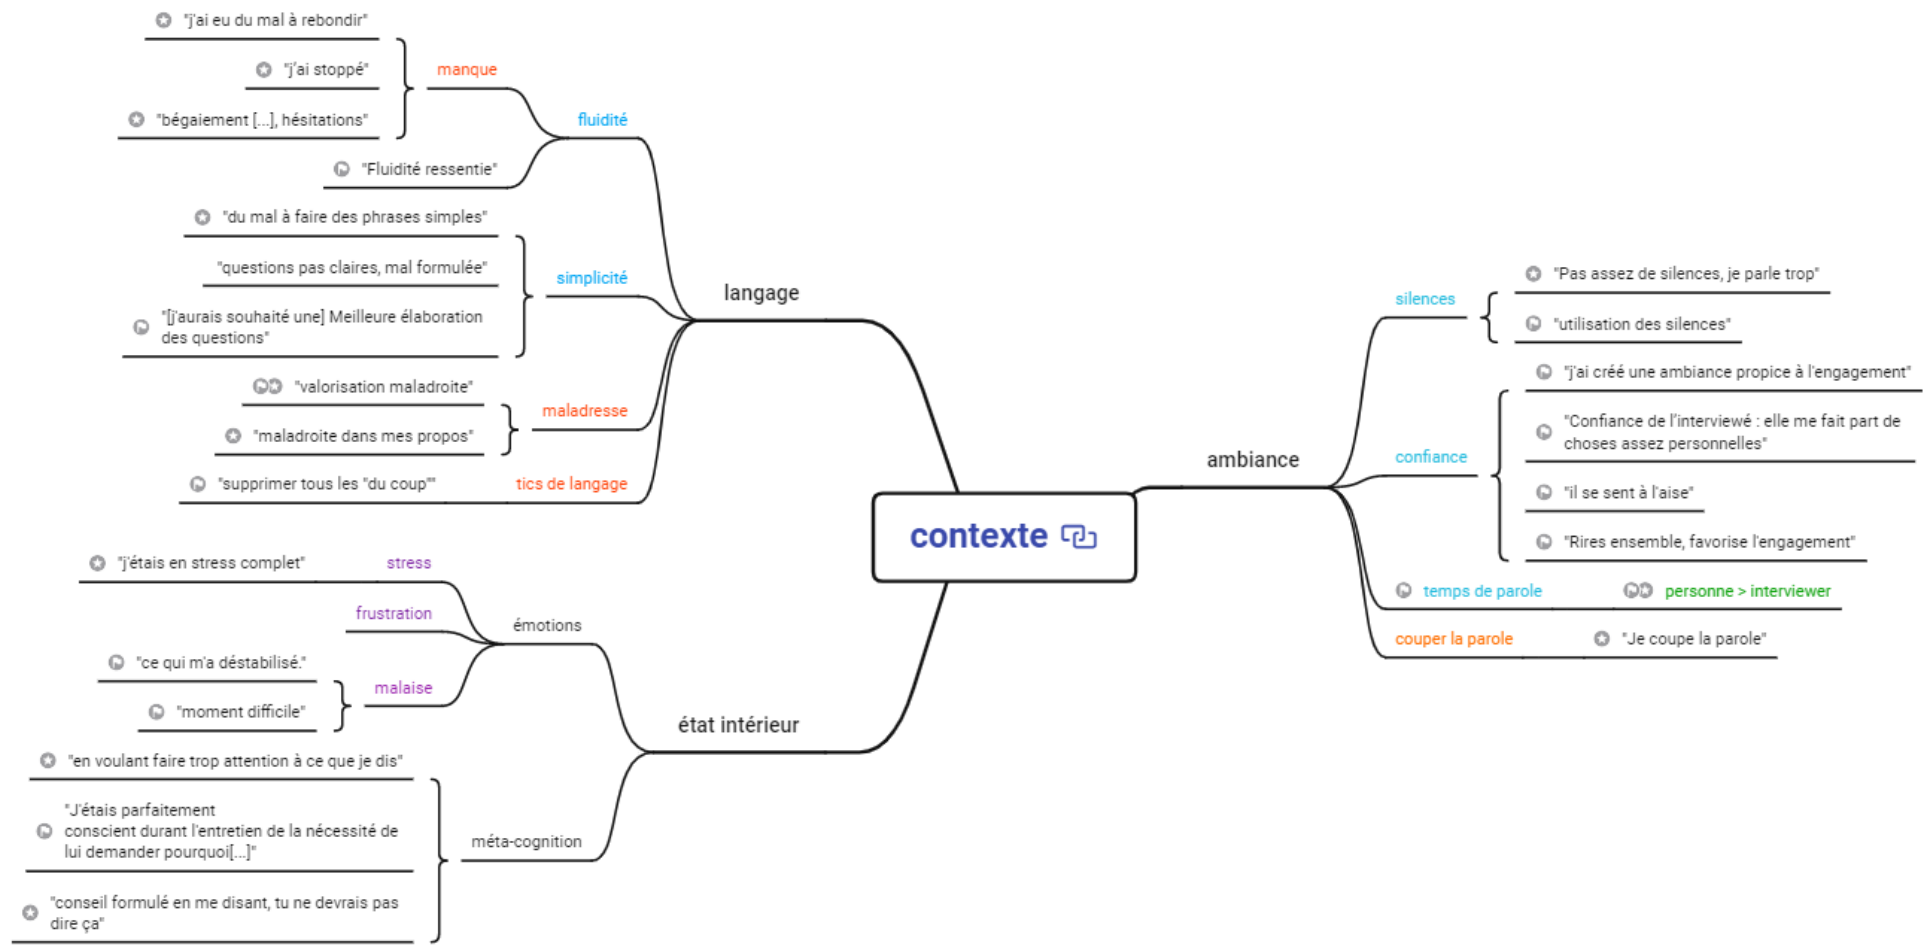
contexte

langage

fluidité

manque

"j'ai eu du mal à rebondir"

"j'ai stoppé"

"bégaiement [...], hésitations"

"Fluidité ressentie"

simplicité

"du mal à faire des phrases simples"

"questions pas claires, mal formulée"

"[j'aurais souhaité une] Meilleure élaboration des questions"

maladresse

"valorisation maladroite"

"maladroite dans mes propos"

tics de langage

"supprimer tous les "du coup""

état intérieur

émotions

stress

"j'étais en stress complet"

frustration

malaise

"ce qui m'a déstabilisé."

"moment difficile"

méta-cognition

"en voulant faire trop attention à ce que je dis"

"J'étais parfaitement conscient durant l'entretien de la nécessité de lui demander pourquoi[...]"

"conseil formulé en me disant, tu ne devrais pas dire ça"

ambiance

silences

"Pas assez de silences, je parle trop"

"utilisation des silences"

confiance

"j'ai créé une ambiance propice à l'engagement"

"Confiance de l'interviewé : elle me fait part de choses assez personnelles"

"il se sent à l'aise"

"Rires ensemble, favorise l'engagement"

temps de parole

personne > interviewer

couper la parole

"Je coupe la parole"